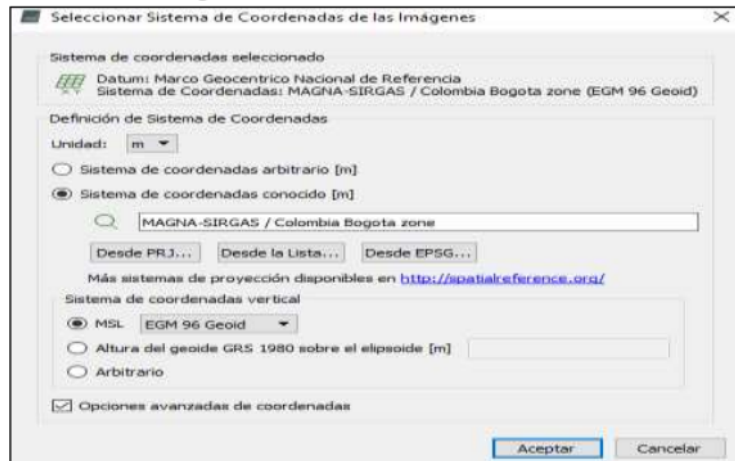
Seleccionar Sistema de Coordenadas de las Imágenes

Sistema de coordenadas seleccionado

Datum: Marco Geocentrico Nacional de Referencia
Sistema de Coordenadas: MAGNA-SIRGAS / Colombia Bogota zone (EGM 96 Geoid)

Definición de Sistema de Coordenadas

Unidad: m

Sistema de coordenadas arbitrario [m]

Sistema de coordenadas conocido [m]

MAGNA-SIRGAS / Colombia Bogota zone

Desde PRJ... Desde la Lista... Desde EPSG...

Más sistemas de proyección disponibles en http://spatialreference.org/

Sistema de coordenadas vertical

MSL EGM 96 Geoid

Altura del geoide GRS 1980 sobre el elipsoide [m]

Arbitrario

Opciones avanzadas de coordenadas

Aceptar Cancelar